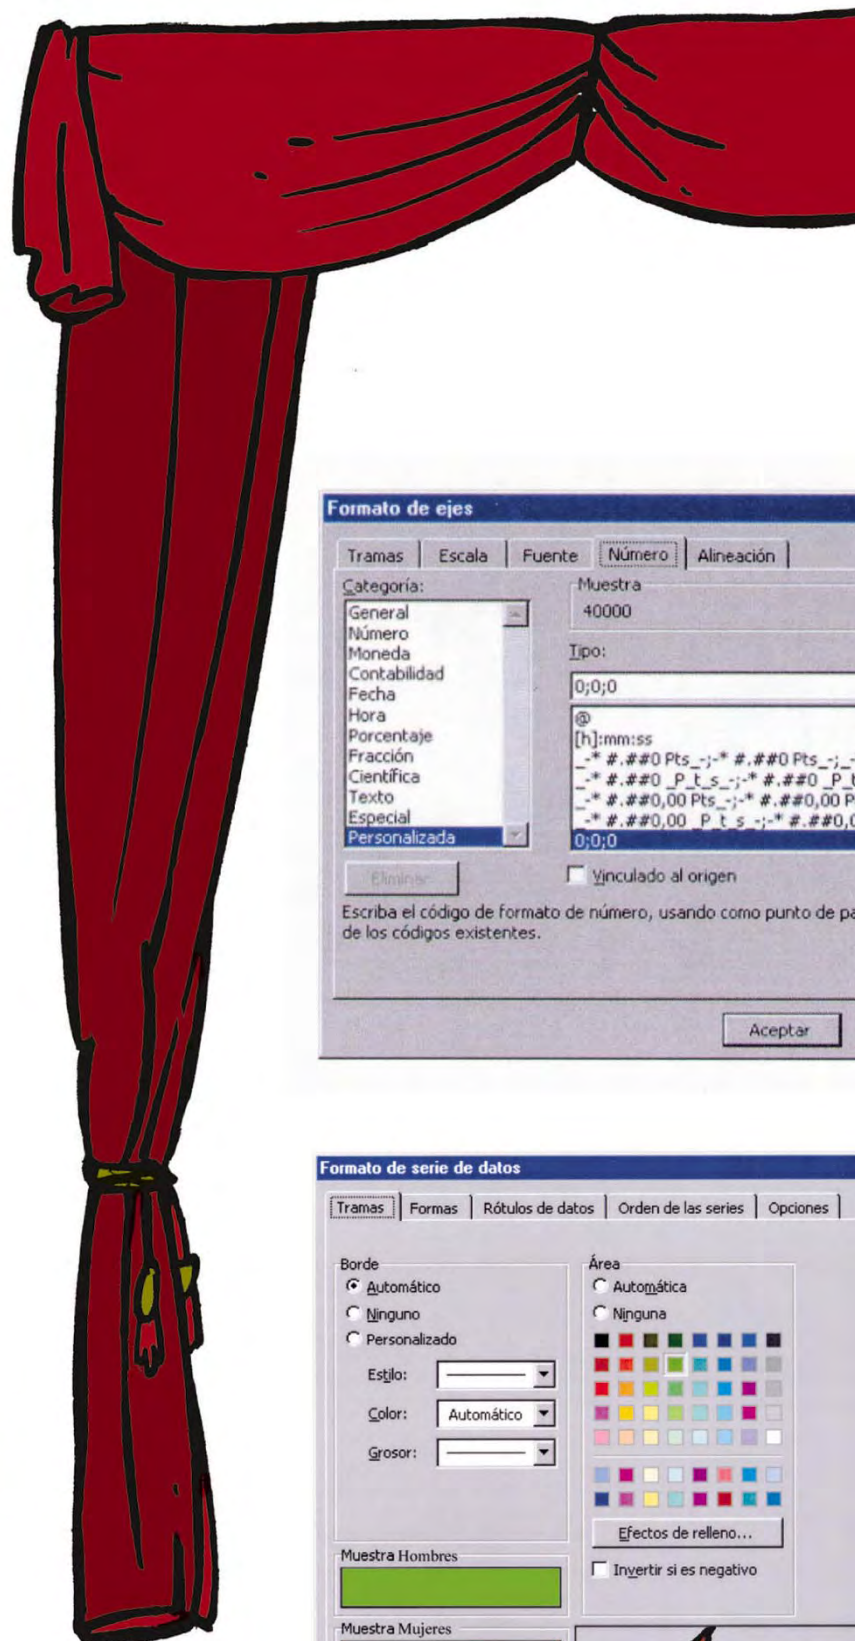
Formato de ejes

Tramas | Escala | Fuente | Número | Alineación

Categoría:
General
Número
Moneda
Contabilidad
Fecha
Hora
Porcentaje
Fracción
Científica
Texto
Especial
Personalizada

Muestra
40000

Tipo:
0;0;0

@
[h]:mm:ss
_-* #.##0 Pts_-;-* #.##0 Pts_-;_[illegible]
_-* #.##0 _P_t_s_-;-* #.##0 _P_t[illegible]
_-* #.##0,00 Pts_-;-* #.##0,00 P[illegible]
_-* #.##0,00 _P_t_s_-;-* #.##0,0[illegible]
0;0;0

Eliminar

Vinculado al origen

Escriba el código de formato de número, usando como punto de pa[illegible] de los códigos existentes.

Aceptar

Formato de serie de datos

Tramas | Formas | Rótulos de datos | Orden de las series | Opciones

Borde
Automático
Ninguno
Personalizado
Estilo:
Color: Automático
Grosor:

Área
Automática
Ninguna

Efectos de relleno...

Invertir si es negativo

Muestra Hombres

Muestra Mujeres